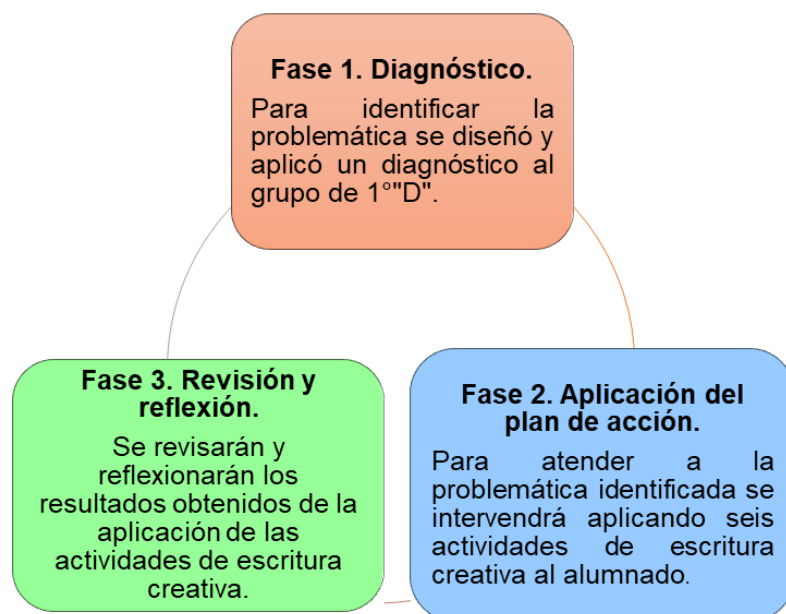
Fase 1. Diagnóstico.

Para identificar la problemática se diseñó y aplicó un diagnóstico al grupo de 1°"D".

Fase 2. Aplicación del plan de acción.

Para atender a la problemática identificada se intervendrá aplicando seis actividades de escritura creativa al alumnado.

Fase 3. Revisión y reflexión.

Se revisarán y reflexionarán los resultados obtenidos de la aplicación de las actividades de escritura creativa.